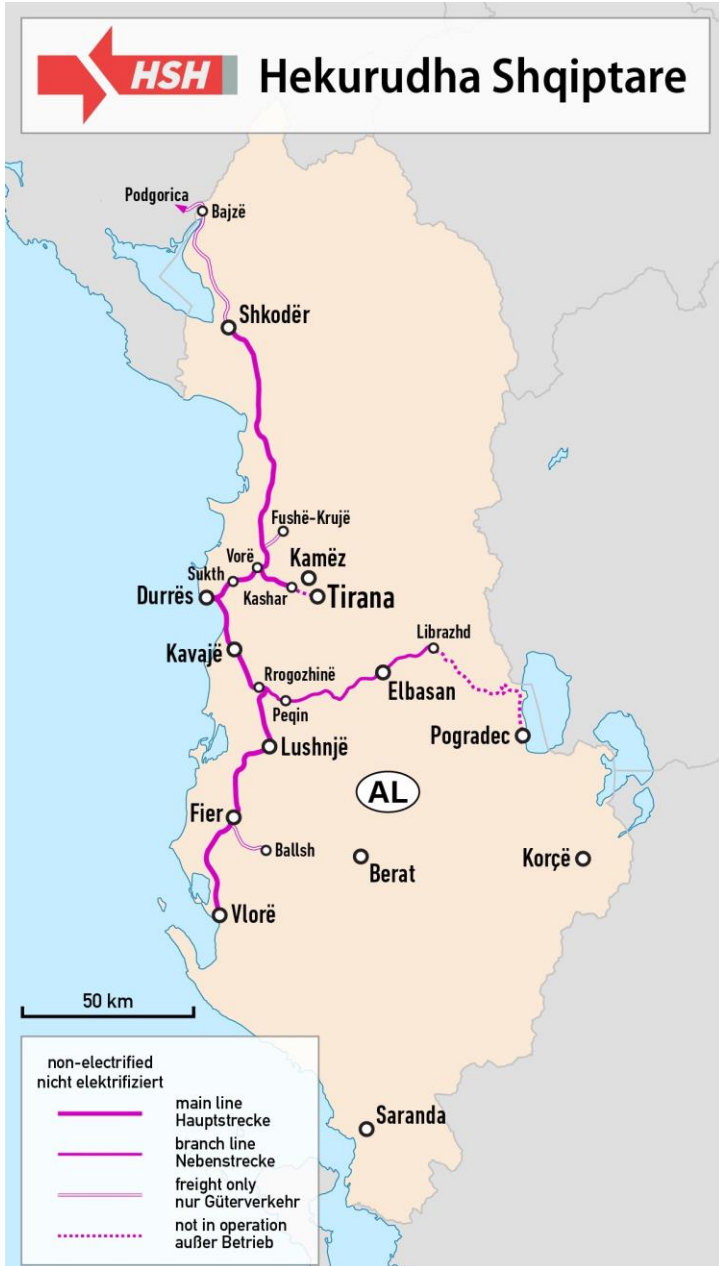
HSH Hekurudha Shqiptare

Podgorica
Bajzë
Shkodër
Fushë-Krujë
Vorë
Kamëz
Sukth
Kashar
Durrës
Tirana
Librazhd
Kavajë
Rrogozhinë
Elbasan
Peqin
Pogradec
Lushnjë
AL
Fier
Ballsh
Berat
Korçë
Vlorë
Saranda

50 km

non-electrified
nicht elektrifiziert
main line
Hauptstrecke
branch line
Nebenstrecke
freight only
nur Güterverkehr
not in operation
außer Betrieb